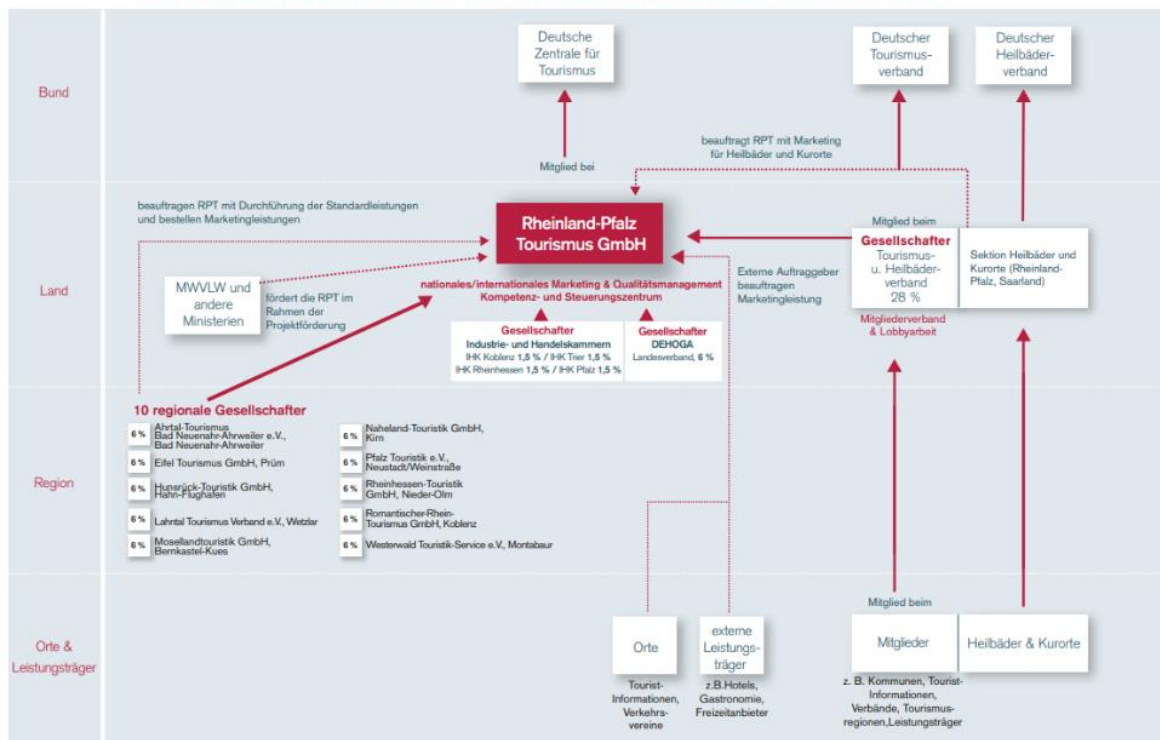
Bund

Deutsche Zentrale für Tourismus

Deutscher Tourismus-verband

Deutscher Heilbäder-verband

Mitglied bei

beauftragt RPT mit Marketing für Heilbäder und Kurorte

Land

beauftragen RPT mit Durchführung der Standardleistungen und bestellen Marketingleistungen

Rheinland-Pfalz Tourismus GmbH

Mitglied beim

Gesellschafter Tourismus- u. Heilbäder-verband 28 %

Sektion Heilbäder und Kurorte (Rheinland-Pfalz, Saarland)

MWVLW und andere Ministerien

fördert die RPT im Rahmen der Projektförderung

nationales/internationales Marketing & Qualitätsmanagement Kompetenz- und Steuerungszentrum

Externe Auftraggeber beauftragen Marketingleistung

Mitgliederverband & Lobbyarbeit

Gesellschafter Industrie- und Handelskammern IHK Koblenz 1,5 % / IHK Trier 1,5 % IHK Rheinhessen 1,5 % / IHK Pfalz 1,5 %

Gesellschafter DEHOGA Landesverband, 6 %

Region

10 regionale Gesellschafter

6 % Ahrtal-Tourismus Bad Neuenahr-Ahrweiler e.V., Bad Neuenahr-Ahrweiler

6 % Eifel Tourismus GmbH, Prüm

6 % Hunsrück-Touristik GmbH, Hahn-Flughafen

6 % Lahntal Tourismus Verband e.V., Wetzlar

6 % Mosellandtouristik GmbH, Bernkastel-Kues

6 % Naheland-Touristik GmbH, Kirn

6 % Pfalz Touristik e.V., Neustadt/Weinstraße

6 % Rheinhessen-Touristik GmbH, Nieder-Olm

6 % Romantischer-Rhein-Tourismus GmbH, Koblenz

6 % Westerwald Touristik-Service e.V., Montabaur

Orte & Leistungsträger

Orte

Tourist-Informationen, Verkehrs-vereine

externe Leistungs-träger

z.B.Hotels, Gastronomie, Freizeitanbieter

Mitglied beim

Mitglieder

z. B. Kommunen, Tourist-Informationen, Verbände, Tourismus-regionen,Leistungsträger

Heilbäder & Kurorte